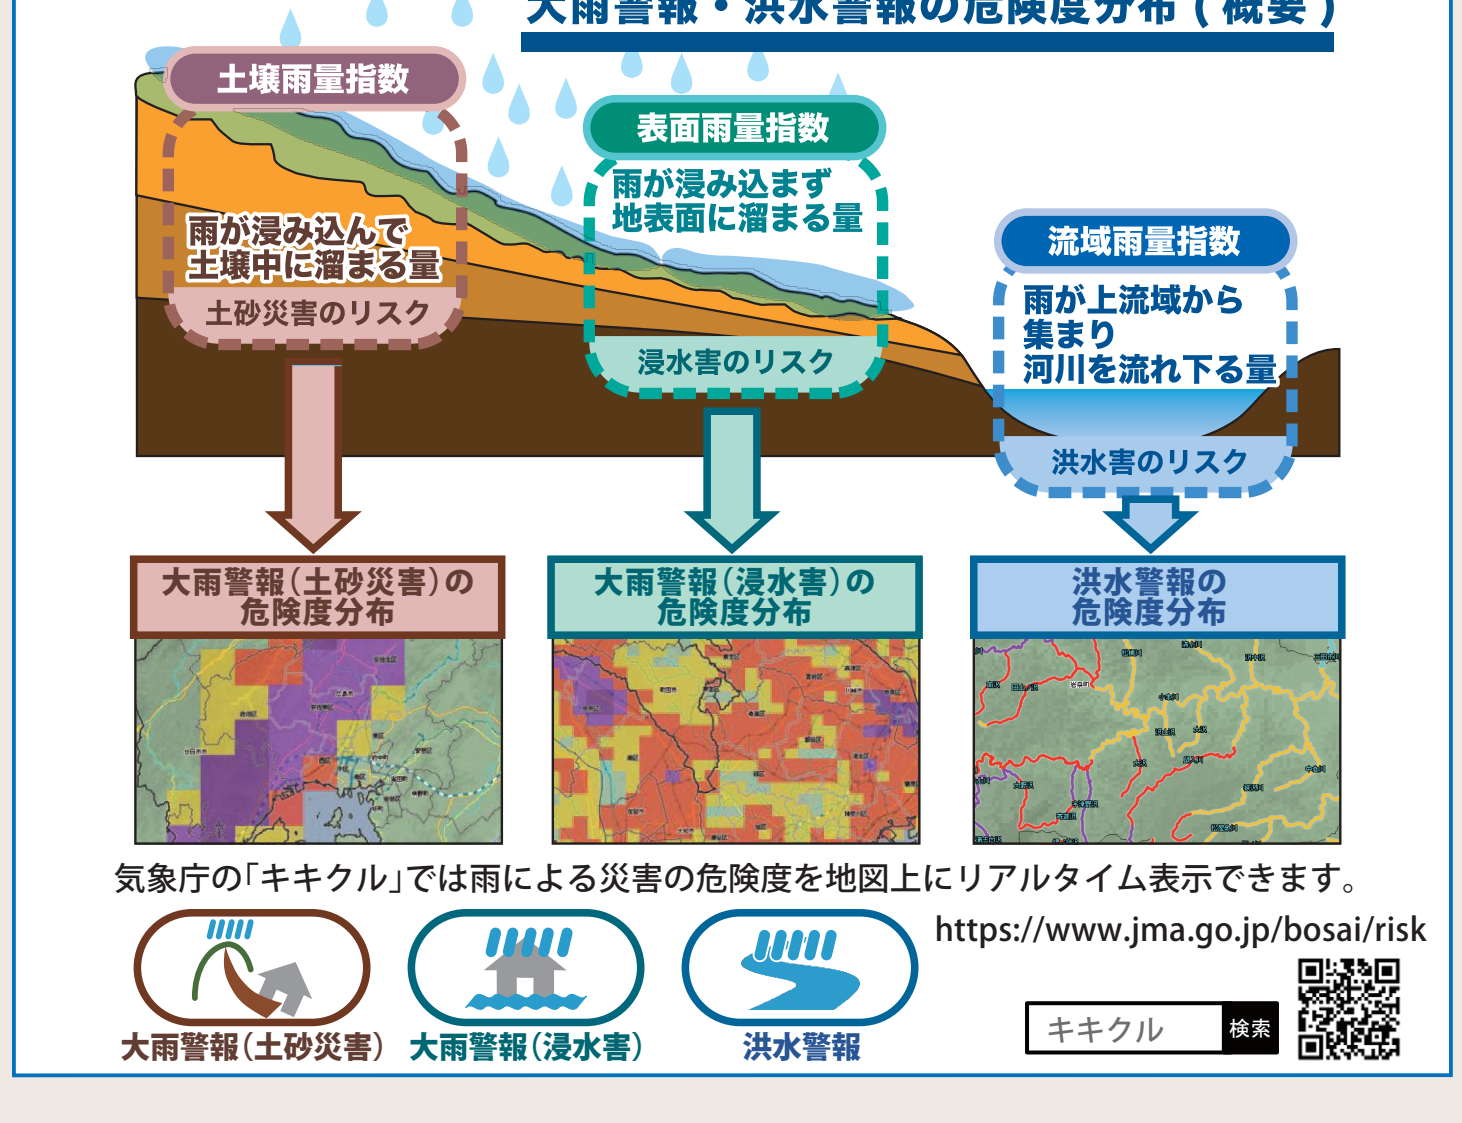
大雨警報・洪水警報の危険度分布（概要）

土壌雨量指数

雨が浸み込んで土壌中に溜まる量

土砂災害のリスク

表面雨量指数

雨が浸み込まず地表面に溜まる量

浸水害のリスク

流域雨量指数

雨が上流域から集まり河川を流れ下る量

洪水害のリスク

大雨警報（土砂災害）の危険度分布

大雨警報（浸水害）の危険度分布

洪水警報の危険度分布

気象庁の「キキクル」では雨による災害の危険度を地図上にリアルタイム表示できます。

https://www.jma.go.jp/bosai/risk

大雨警報（土砂災害）

大雨警報（浸水害）

洪水警報

キキクル 検索